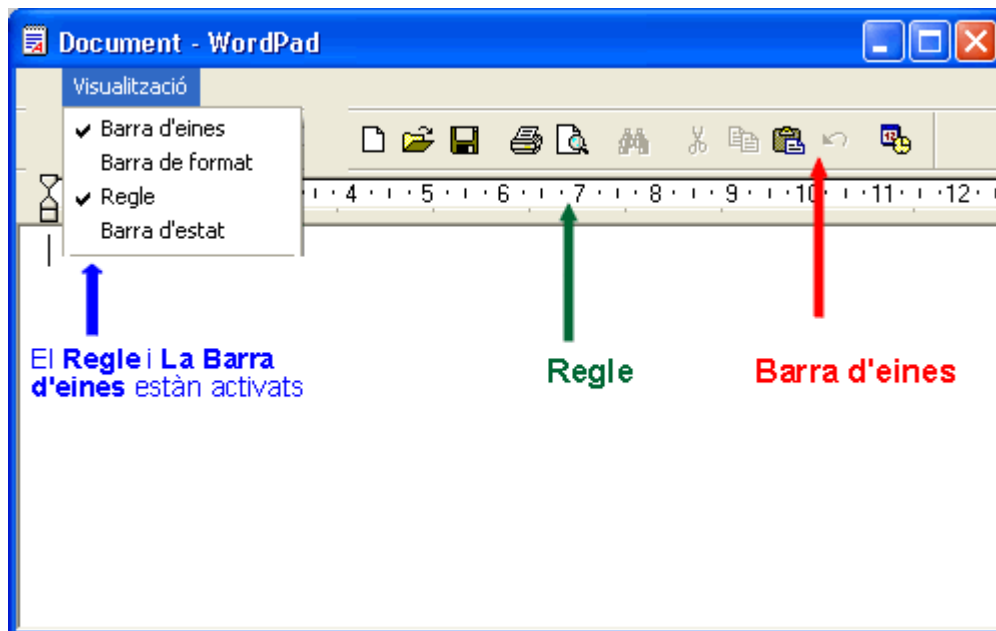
Document - WordPad

Visualització

✔ Barra d'eines
Barra de format
✔ Regle
Barra d'estat

4 · 5 · 6 · 7 · 8 · 9 · 10 · 11 · 12

El **Regle** i **La Barra d'eines** estàn activats

Regle

Barra d'eines